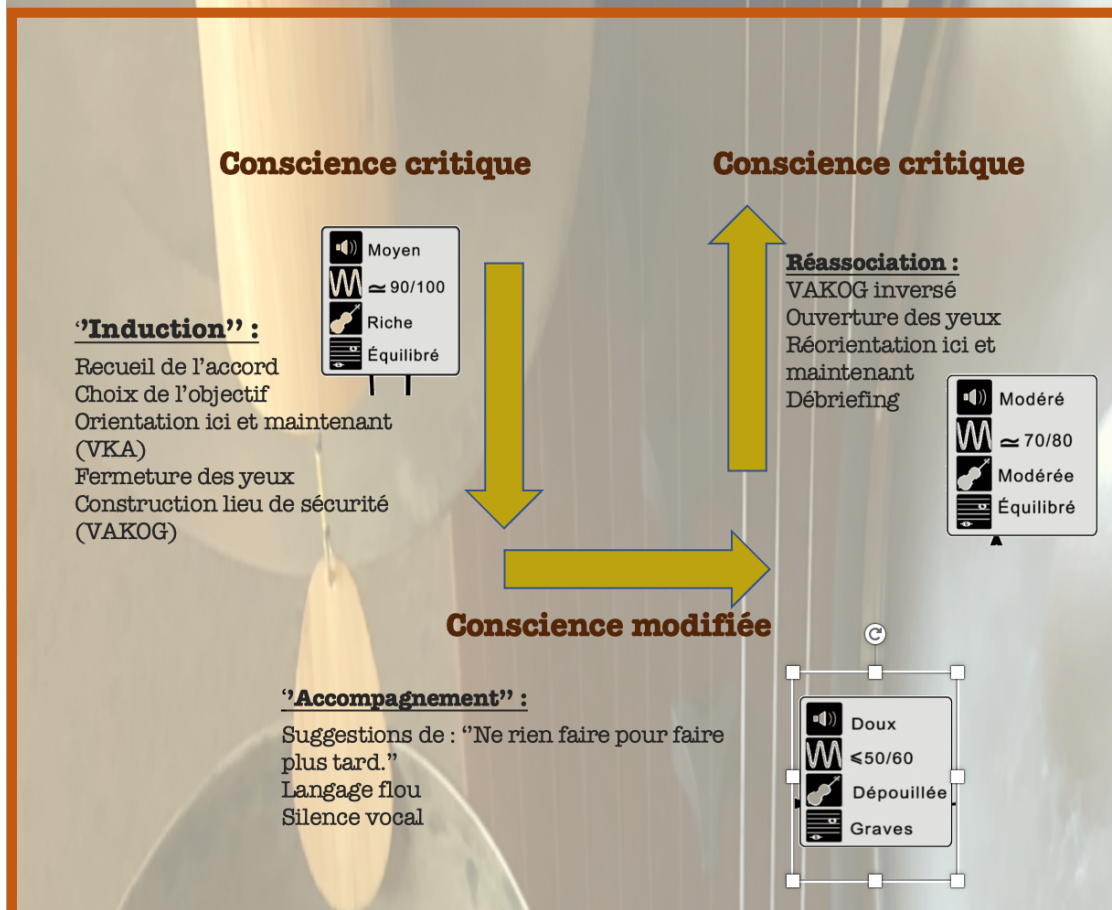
Conscience critique

Conscience critique

Moyen
$\simeq$ 90/100
Riche
Équilibré

Réassociation :
VAKOG inversé
Ouverture des yeux
Réorientation ici et maintenant
Débriefing

''Induction'' :
Recueil de l'accord
Choix de l'objectif
Orientation ici et maintenant (VKA)
Fermeture des yeux
Construction lieu de sécurité (VAKOG)

Modéré
$\simeq$ 70/80
Modérée
Équilibré

Conscience modifiée

''Accompagnement'' :
Suggestions de : ''Ne rien faire pour faire plus tard.''
Langage flou
Silence vocal

Doux
$\leqslant$50/60
Dépouillée
Graves